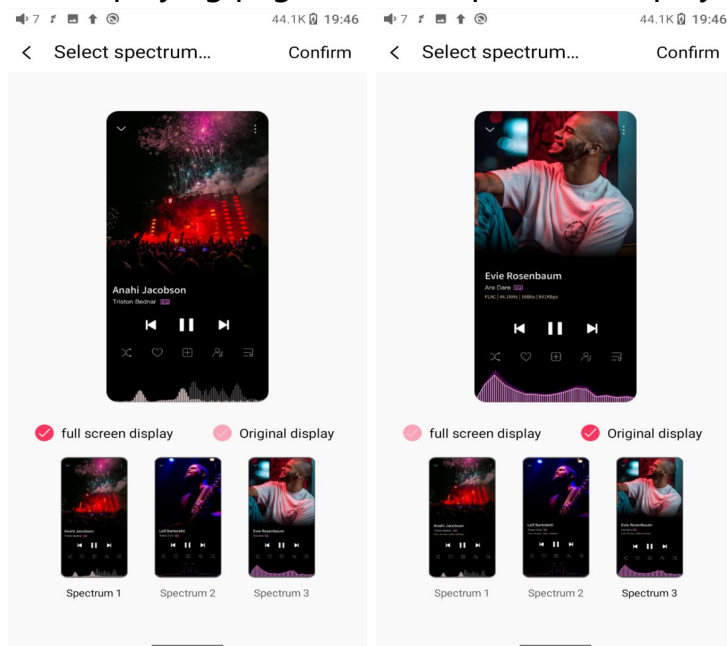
7 44.1K 19:46

< Select spectrum... Confirm

Anahi Jacobson
Triston Bednar

full screen display
Original display

Anahi Jacobson
Leif Bartoletti
Evie Rosenbaum

Spectrum 1
Spectrum 2
Spectrum 3

7 44.1K 19:46

< Select spectrum... Confirm

Evie Rosenbaum
Ara Dare
FLAC | 44.1KHz | 16Bits | 841Kbps

full screen display
Original display

Anahi Jacobson
Leif Bartoletti
Evie Rosenbaum

Spectrum 1
Spectrum 2
Spectrum 3